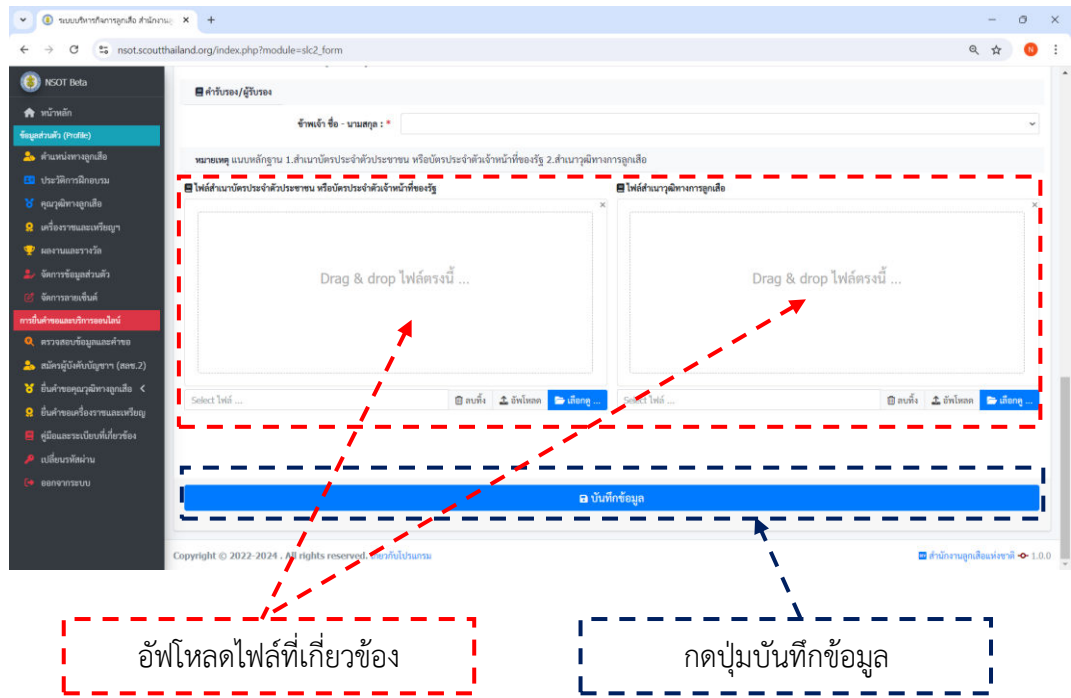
ระบบบริหารกิจการลูกเสือ สำนักงาน ×

nsot.scoutthailand.org/index.php?module=slc2_form

NSOT Beta

หน้าหลัก
ข้อมูลส่วนตัว (Profile)
ตำแหน่งทางลูกเสือ
ประวัติการฝึกอบรม
คุณวุฒิทางลูกเสือ
เครื่องราชและเหรียญฯ
ผลงานและรางวัล
จัดการข้อมูลส่วนตัว
จัดการลายเซ็นต์
การยื่นคำขอและบริการออนไลน์
ตรวจสอบข้อมูลและคำขอ
สมัครผู้บังคับบัญชาฯ (ลลช.2)
ยื่นคำขอคุณวุฒิทางลูกเสือ
ยื่นคำขอเครื่องราชและเหรียญ
คู่มือและระเบียบที่เกี่ยวข้อง
เปลี่ยนรหัสผ่าน
ออกจากระบบ

คำรับรอง/ผู้รับรอง

ข้าพเจ้า ชื่อ - นามสกุล : *

หมายเหตุ แนบหลักฐาน 1.สำเนาบัตรประจำตัวประชาชน หรือบัตรประจำตัวเจ้าหน้าที่ของรัฐ 2.สำเนาวุฒิทางการลูกเสือ

ไฟล์สำเนาบัตรประจำตัวประชาชน หรือบัตรประจำตัวเจ้าหน้าที่ของรัฐ

Drag & drop ไฟล์ตรงนี้ ...

Select ไฟล์ ... ลบทิ้ง อัพโหลด เลือกดู ...

ไฟล์สำเนาวุฒิทางการลูกเสือ

Drag & drop ไฟล์ตรงนี้ ...

Select ไฟล์ ... ลบทิ้ง อัพโหลด เลือกดู ...

บันทึกข้อมูล

Copyright © 2022-2024 . All rights reserved. เกี่ยวกับโปรแกรม

สำนักงานลูกเสือแห่งชาติ 1.0.0

อัพโหลดไฟล์ที่เกี่ยวข้อง

กดปุ่มบันทึกข้อมูล